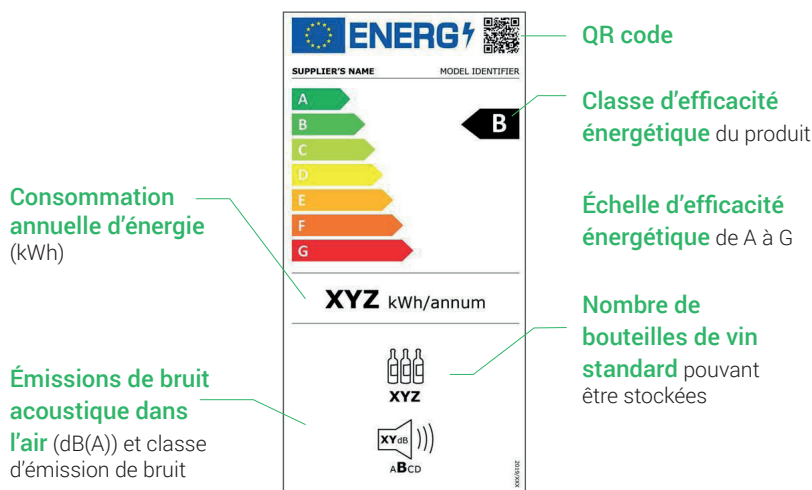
ENERG

SUPPLIER'S NAME MODEL IDENTIFIER

A
B
C
D
E
F
G

B

XYZ kWh/annum

XYZ

XYdB

ABCD

2019/XXX

QR code

Classe d'efficacité énergétique du produit

Échelle d'efficacité énergétique de A à G

Nombre de bouteilles de vin standard pouvant être stockées

Consommation annuelle d'énergie (kWh)

Émissions de bruit acoustique dans l'air (dB(A)) et classe d'émission de bruit